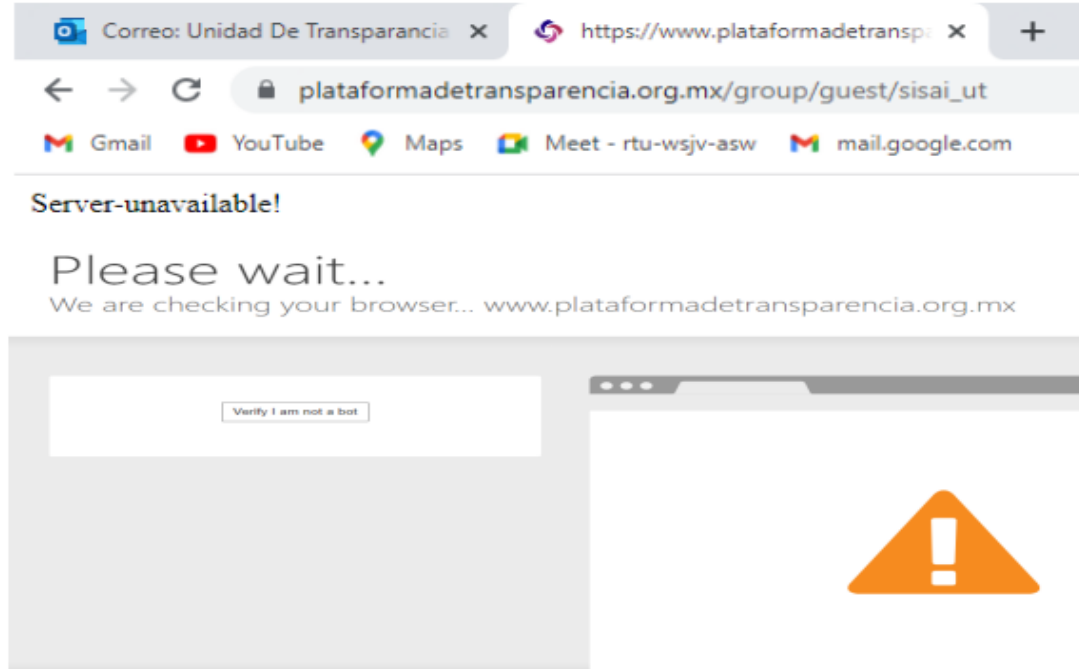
Correo: Unidad De Transparancia ×
https://www.plataformadetransp ×
+

plataformadetransparencia.org.mx/group/guest/sisai_ut

Gmail YouTube Maps Meet - rtu-wsjv-asw mail.google.com

Server-unavailable!

Please wait...
We are checking your browser... www.plataformadetransparencia.org.mx

Verify I am not a bot